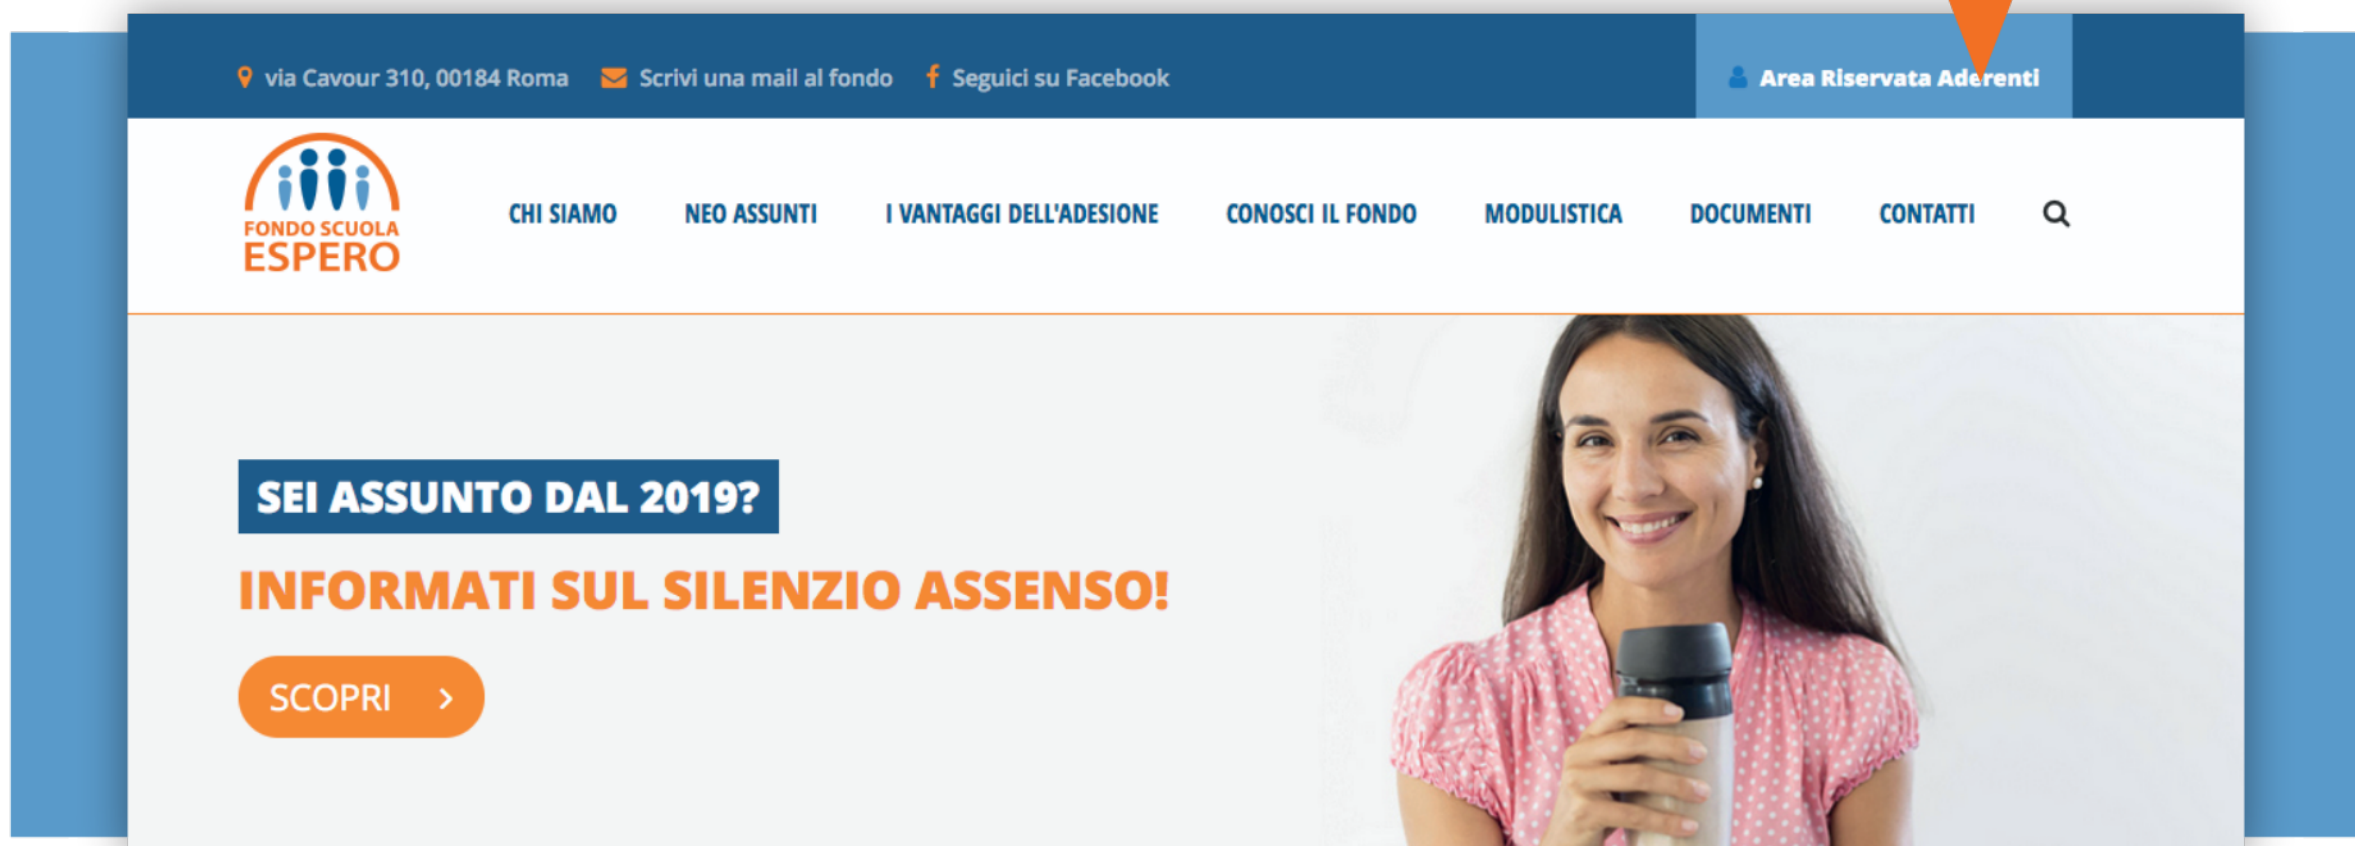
via Cavour 310, 00184 Roma   Scrivi una mail al fondo   Seguici su Facebook   Area Riservata Aderenti

FONDO SCUOLA ESPERO

CHI SIAMO   NEO ASSUNTI   I VANTAGGI DELL'ADESIONE   CONOSCI IL FONDO   MODULISTICA   DOCUMENTI   CONTATTI

SEI ASSUNTO DAL 2019?

INFORMATI SUL SILENZIO ASSENSO!

SCOPRI ›